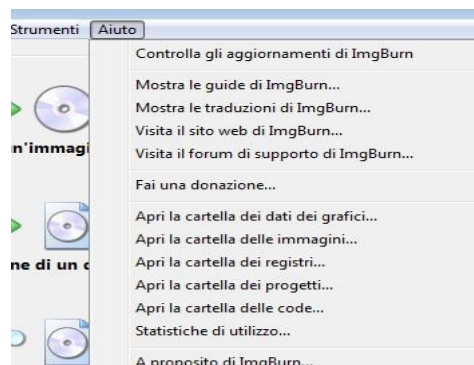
Strumenti Aiuto

Controlla gli aggiornamenti di ImgBurn

Mostra le guide di ImgBurn...
Mostra le traduzioni di ImgBurn...
Visita il sito web di ImgBurn...
Visita il forum di supporto di ImgBurn...

Fai una donazione...

Apri la cartella dei dati dei grafici...
Apri la cartella delle immagini...
Apri la cartella dei registri...
Apri la cartella dei progetti...
Apri la cartella delle code...
Statistiche di utilizzo...

A proposito di ImgBurn...

n'immagi

ne di un c